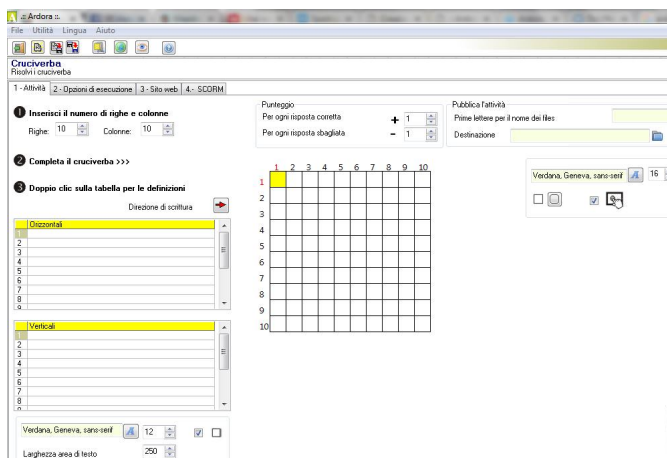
:: Ardora ::

File Utilità Lingua Aiuto

Cruciverba
Risolvi i cruciverba

1 - Attività | 2 - Opzioni di esecuzione | 3 - Sito web | 4.- SCORM

❶ Inserisci il numero di righe e colonne

Righe: 10 Colonne: 10

❷ Completa il cruciverba >>>

❸ Doppio clic sulla tabella per le definizioni

Direzione di scrittura

Orizzontali
1
2
3
4
5
6
7
8
9

Verticali
1
2
3
4
5
6
7
8

Verdana, Geneva, sans-serif 12

Larghezza area di testo 250

Punteggio
Per ogni risposta corretta + 1
Per ogni risposta sbagliata - 1

Pubblica l'attività
Prime lettere per il nome dei files
Destinazione

1 2 3 4 5 6 7 8 9 10
1
2
3
4
5
6
7
8
9
10

Verdana, Geneva, sans-serif 16